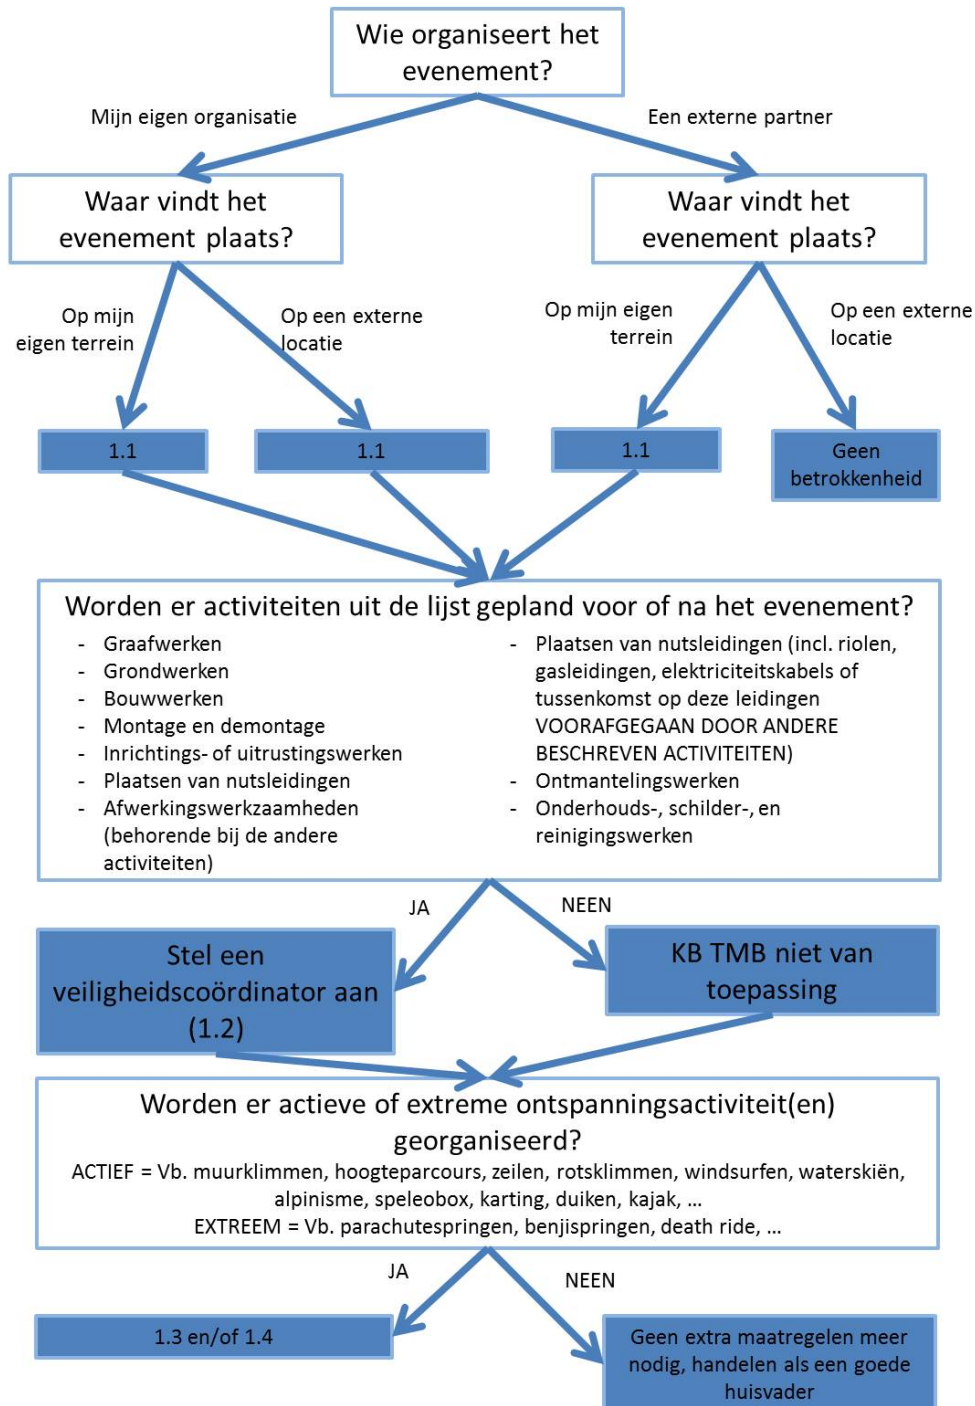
Wie organiseert het evenement?

Mijn eigen organisatie

Een externe partner

Waar vindt het evenement plaats?

Waar vindt het evenement plaats?

Op mijn eigen terrein

Op een externe locatie

Op mijn eigen terrein

Op een externe locatie

1.1

1.1

1.1

Geen betrokkenheid

Worden er activiteiten uit de lijst gepland voor of na het evenement?

- Graafwerken
- Grondwerken
- Bouwwerken
- Montage en demontage
- Inrichtings- of uitrustingswerken
- Plaatsen van nutsleidingen
- Afwerkingswerkzaamheden (behorende bij de andere activiteiten)

- Plaatsen van nutsleidingen (incl. riolen, gasleidingen, elektriciteitskabels of tussenkomst op deze leidingen VOORAFGEGAAN DOOR ANDERE BESCHREVEN ACTIVITEITEN)
- Ontmantelingswerken
- Onderhouds-, schilder-, en reinigingswerken

JA

NEEN

Stel een veiligheidscoördinator aan (1.2)

KB TMB niet van toepassing

Worden er actieve of extreme ontspanningsactiviteit(en) georganiseerd?
ACTIEF = Vb. muurklimmen, hoogteparcours, zeilen, rotsklimmen, windsurfen, waterskiën, alpinisme, speleobox, karting, duiken, kajak, …
EXTREEM = Vb. parachutespringen, benjispringen, death ride, …

JA

NEEN

1.3 en/of 1.4

Geen extra maatregelen meer nodig, handelen als een goede huisvader